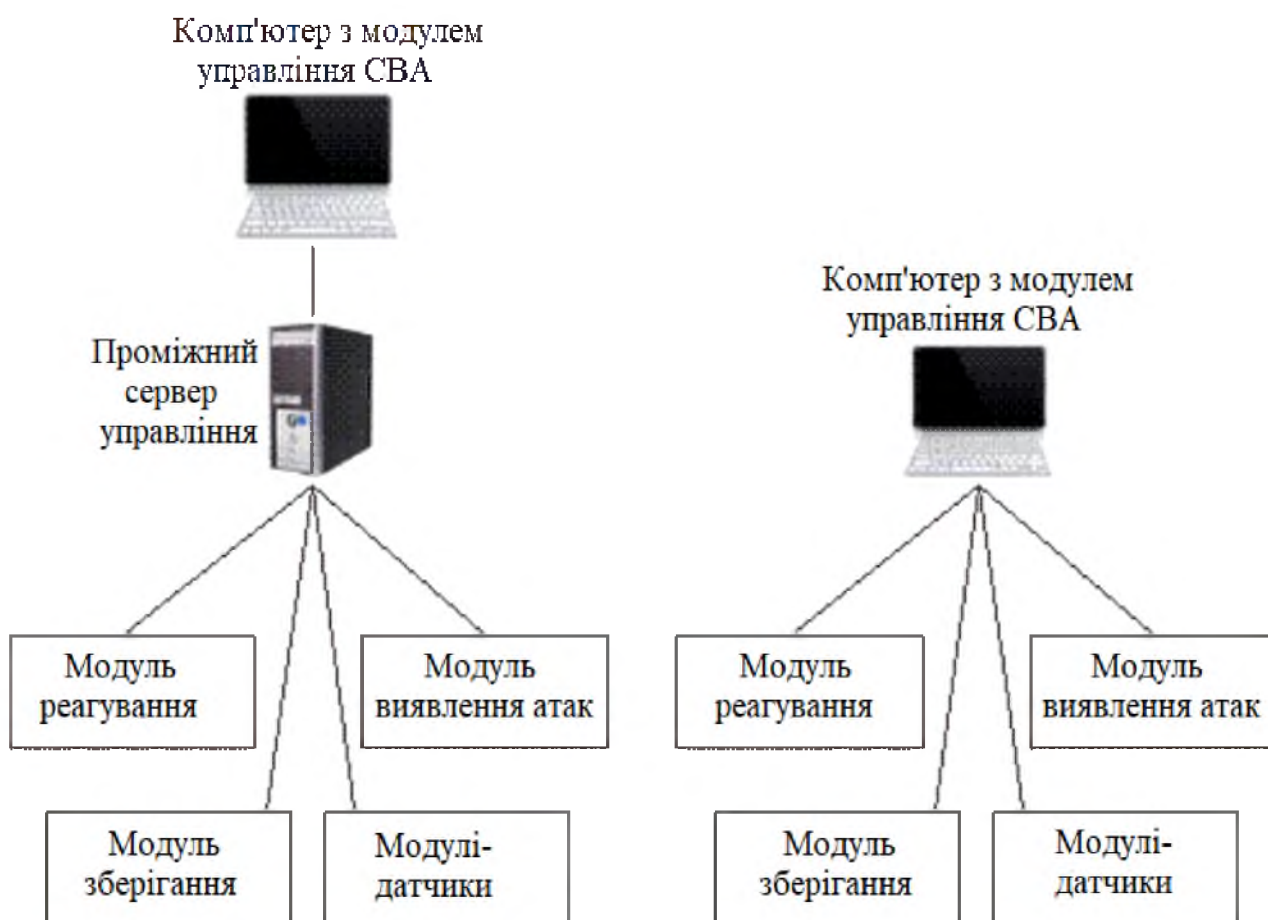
Комп'ютер з модулем управління СВА

Проміжний сервер управління

Модуль реагування

Модуль виявлення атак

Модуль зберігання

Модулі-датчики

Комп'ютер з модулем управління СВА

Модуль реагування

Модуль виявлення атак

Модуль зберігання

Модулі-датчики